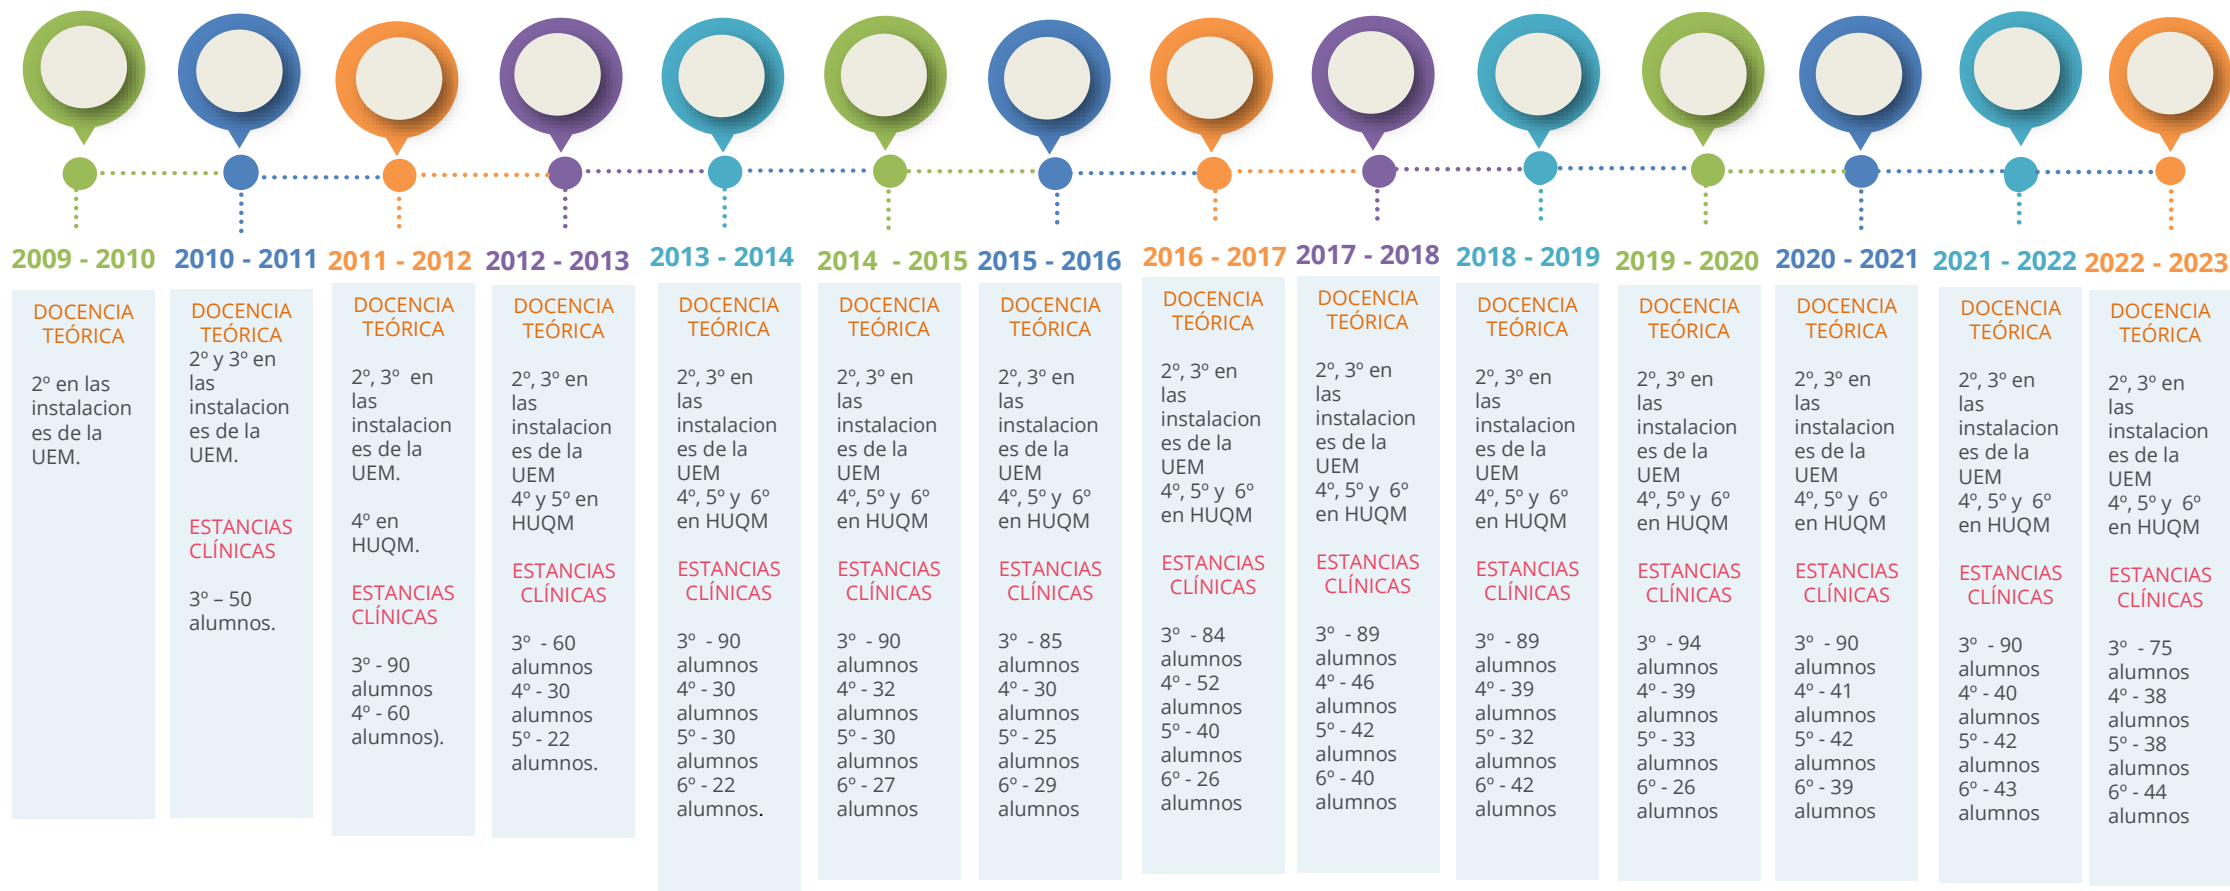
2009 - 2010

DOCENCIA TEÓRICA

2º en las instalaciones de la UEM.

2010 - 2011

DOCENCIA TEÓRICA

2º y 3º en las instalaciones de la UEM.

ESTANCIAS CLÍNICAS

3º – 50 alumnos.

2011 - 2012

DOCENCIA TEÓRICA

2º, 3º en las instalaciones de la UEM.

4º en HUQM.

ESTANCIAS CLÍNICAS

3º - 90 alumnos
4º - 60 alumnos).

2012 - 2013

DOCENCIA TEÓRICA

2º, 3º en las instalaciones de la UEM
4º y 5º en HUQM

ESTANCIAS CLÍNICAS

3º - 60 alumnos
4º - 30 alumnos
5º - 22 alumnos.

2013 - 2014

DOCENCIA TEÓRICA

2º, 3º en las instalaciones de la UEM
4º, 5º y 6º en HUQM

ESTANCIAS CLÍNICAS

3º - 90 alumnos
4º - 30 alumnos
5º - 30 alumnos
6º - 22 alumnos.

2014 - 2015

DOCENCIA TEÓRICA

2º, 3º en las instalaciones de la UEM
4º, 5º y 6º en HUQM

ESTANCIAS CLÍNICAS

3º - 90 alumnos
4º - 32 alumnos
5º - 30 alumnos
6º - 27 alumnos

2015 - 2016

DOCENCIA TEÓRICA

2º, 3º en las instalaciones de la UEM
4º, 5º y 6º en HUQM

ESTANCIAS CLÍNICAS

3º - 85 alumnos
4º - 30 alumnos
5º - 25 alumnos
6º - 29 alumnos

2016 - 2017

DOCENCIA TEÓRICA

2º, 3º en las instalaciones de la UEM
4º, 5º y 6º en HUQM

ESTANCIAS CLÍNICAS

3º - 84 alumnos
4º - 52 alumnos
5º - 40 alumnos
6º - 26 alumnos

2017 - 2018

DOCENCIA TEÓRICA

2º, 3º en las instalaciones de la UEM
4º, 5º y 6º en HUQM

ESTANCIAS CLÍNICAS

3º - 89 alumnos
4º - 46 alumnos
5º - 42 alumnos
6º - 40 alumnos

2018 - 2019

DOCENCIA TEÓRICA

2º, 3º en las instalaciones de la UEM
4º, 5º y 6º en HUQM

ESTANCIAS CLÍNICAS

3º - 89 alumnos
4º - 39 alumnos
5º - 32 alumnos
6º - 42 alumnos

2019 - 2020

DOCENCIA TEÓRICA

2º, 3º en las instalaciones de la UEM
4º, 5º y 6º en HUQM

ESTANCIAS CLÍNICAS

3º - 94 alumnos
4º - 39 alumnos
5º - 33 alumnos
6º - 26 alumnos

2020 - 2021

DOCENCIA TEÓRICA

2º, 3º en las instalaciones de la UEM
4º, 5º y 6º en HUQM

ESTANCIAS CLÍNICAS

3º - 90 alumnos
4º - 41 alumnos
5º - 42 alumnos
6º - 39 alumnos

2021 - 2022

DOCENCIA TEÓRICA

2º, 3º en las instalaciones de la UEM
4º, 5º y 6º en HUQM

ESTANCIAS CLÍNICAS

3º - 90 alumnos
4º - 40 alumnos
5º - 42 alumnos
6º - 43 alumnos

2022 - 2023

DOCENCIA TEÓRICA

2º, 3º en las instalaciones de la UEM
4º, 5º y 6º en HUQM

ESTANCIAS CLÍNICAS

3º - 75 alumnos
4º - 38 alumnos
5º - 38 alumnos
6º - 44 alumnos